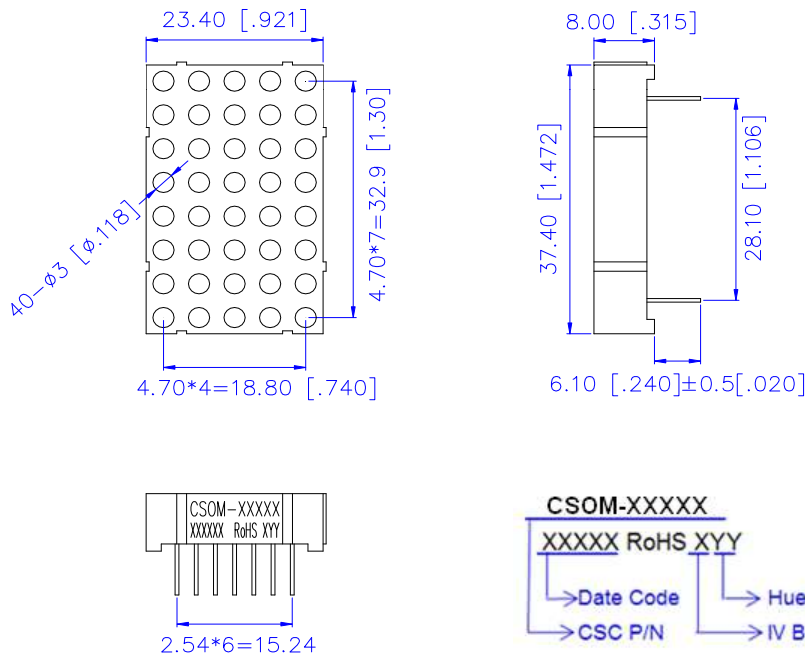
23.40 [.921]

40-ø3 [ø.118]

4.70*7=32.9 [1.30]

4.70*4=18.80 [.740]

8.00 [.315]

37.40 [1.472]

28.10 [1.106]

6.10 [.240]±0.5[.020]

CSOM-XXXXX
XXXXX RoHS XYY

2.54*6=15.24

CSOM-XXXXX
XXXXX RoHS XYY
Date Code
Hue
CSC P/N
IV B